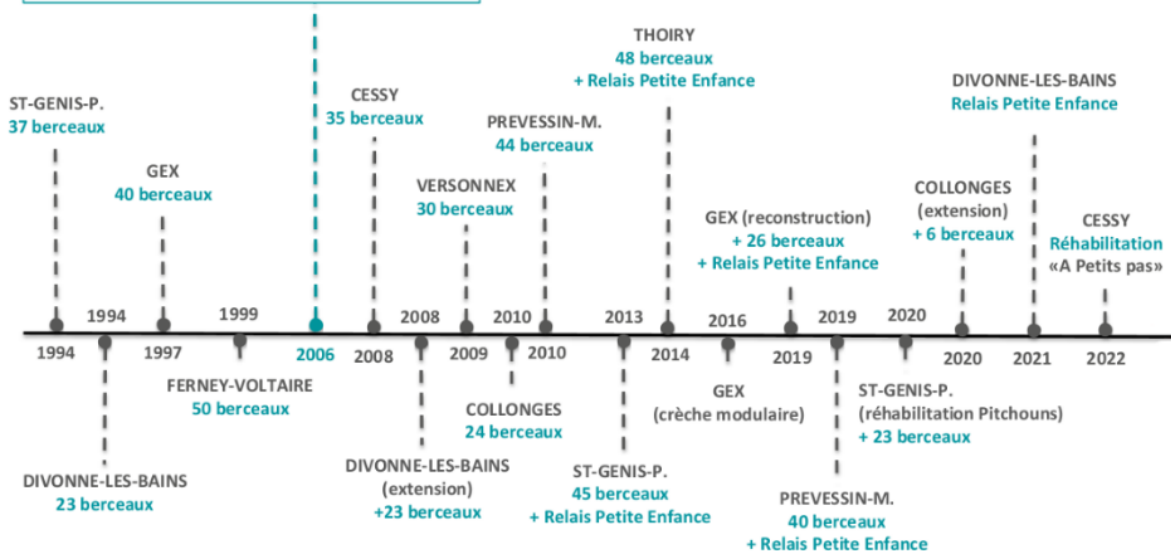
ST-GENIS-P.
37 berceaux

1994

1994

DIVONNE-LES-BAINS
23 berceaux

GEX
40 berceaux

1997

1999

FERNEY-VOLTAIRE
50 berceaux

2006

CESSY
35 berceaux

2008

2008

DIVONNE-LES-BAINS
(extension)
+23 berceaux

VERSONNEX
30 berceaux

2009

2010

COLLONGES
24 berceaux

PREVESSIN-M.
44 berceaux

2010

2013

ST-GENIS-P.
45 berceaux
+ Relais Petite Enfance

THOIRY
48 berceaux
+ Relais Petite Enfance

2014

2016

GEX
(crèche modulaire)

GEX (reconstruction)
+ 26 berceaux
+ Relais Petite Enfance

2019

2019

PREVESSIN-M.
40 berceaux
+ Relais Petite Enfance

2020

ST-GENIS-P.
(réhabilitation Pitchouns)
+ 23 berceaux

COLLONGES
(extension)
+ 6 berceaux

2020

DIVONNE-LES-BAINS
Relais Petite Enfance

2021

CESSY
Réhabilitation
«A Petits pas»

2022